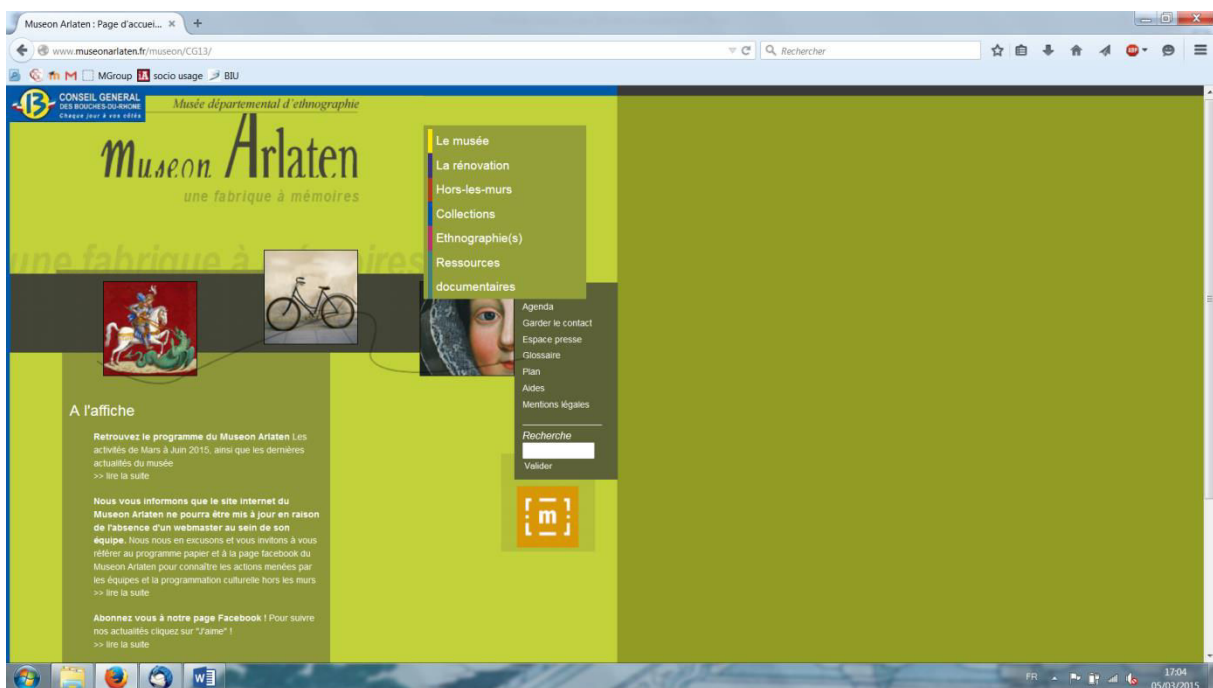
Museon Arlaten : Page d'accuei... ×

www.museonarlaten.fr/museon/CG13/

Rechercher

MGroup socio usage BIU

CONSEIL GENERAL DES BOUCHES-DU-RHONE Chaque jour à vos côtés

Musée départemental d'ethnographie

Museon Arlaten

une fabrique à mémoires

une fabrique à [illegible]ires

Le musée
La rénovation
Hors-les-murs
Collections
Ethnographie(s)
Ressources documentaires

Agenda
Garder le contact
Espace presse
Glossaire
Plan
Aides
Mentions légales

Recherche

Valider

m

A l'affiche

Retrouvez le programme du Museon Arlaten Les activités de Mars à Juin 2015, ainsi que les dernières actualités du musée
>> lire la suite

Nous vous informons que le site internet du Museon Arlaten ne pourra être mis à jour en raison de l'absence d'un webmaster au sein de son équipe. Nous nous en excusons et vous invitons à vous référer au programme papier et à la page facebook du Museon Arlaten pour connaître les actions menées par les équipes et la programmation culturelle hors les murs
>> lire la suite

Abonnez vous à notre page Facebook ! Pour suivre nos actualités cliquez sur "J'aime" !
>> lire la suite

FR 17:04 05/03/2015